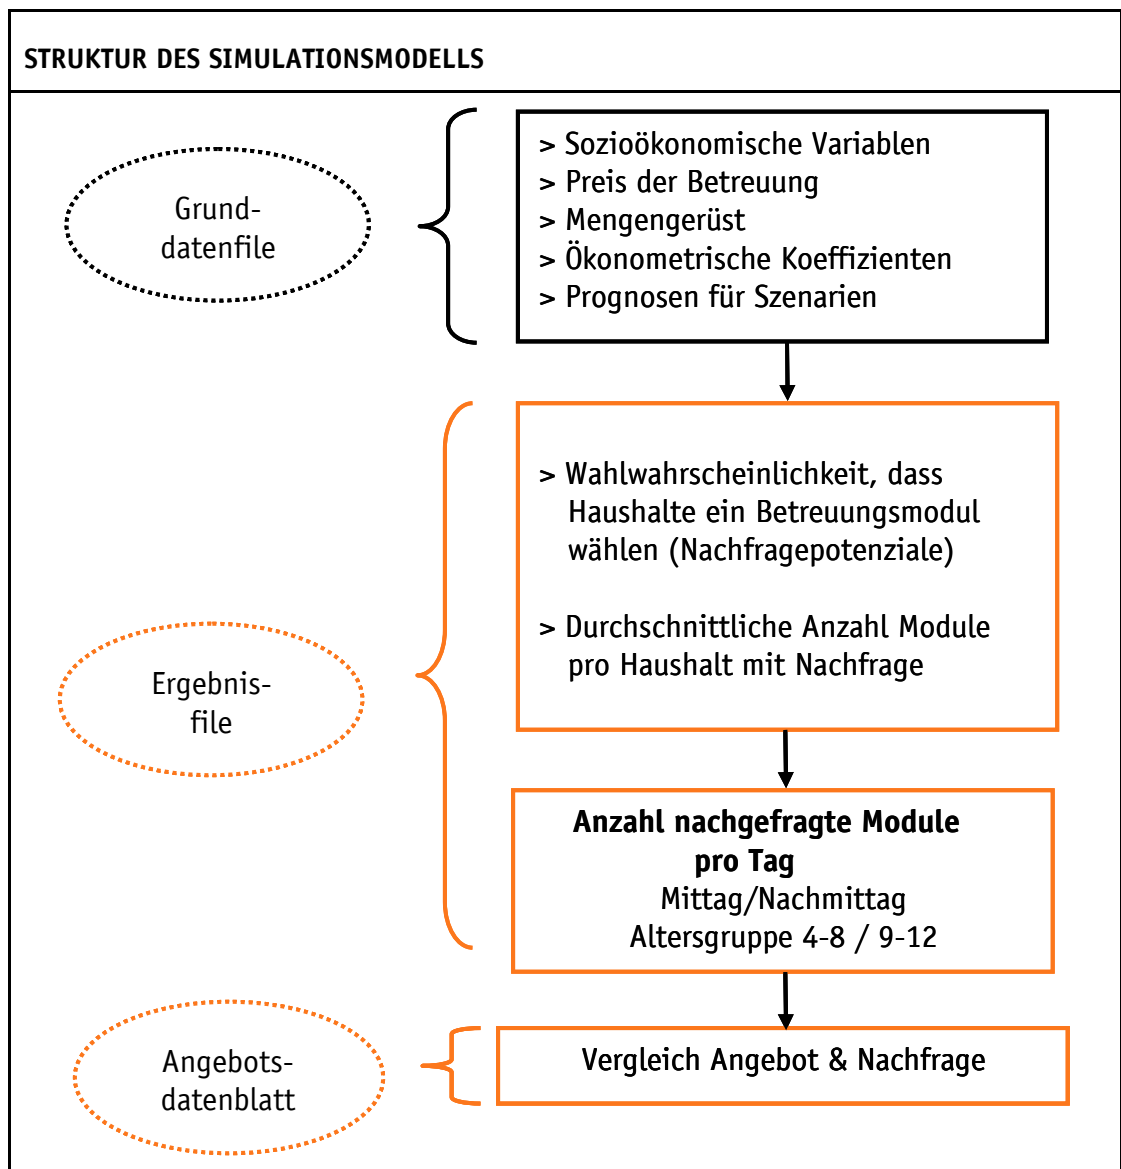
STRUKTUR DES SIMULATIONSMODELLS

Grunddatenfile

> Sozioökonomische Variablen
> Preis der Betreuung
> Mengengerüst
> Ökonometrische Koeffizienten
> Prognosen für Szenarien

Ergebnisfile

> Wahlwahrscheinlichkeit, dass Haushalte ein Betreuungsmodul wählen (Nachfragepotenziale)

> Durchschnittliche Anzahl Module pro Haushalt mit Nachfrage

**Anzahl nachgefragte Module pro Tag**
Mittag/Nachmittag
Altersgruppe 4-8 / 9-12

Angebotsdatenblatt

Vergleich Angebot & Nachfrage